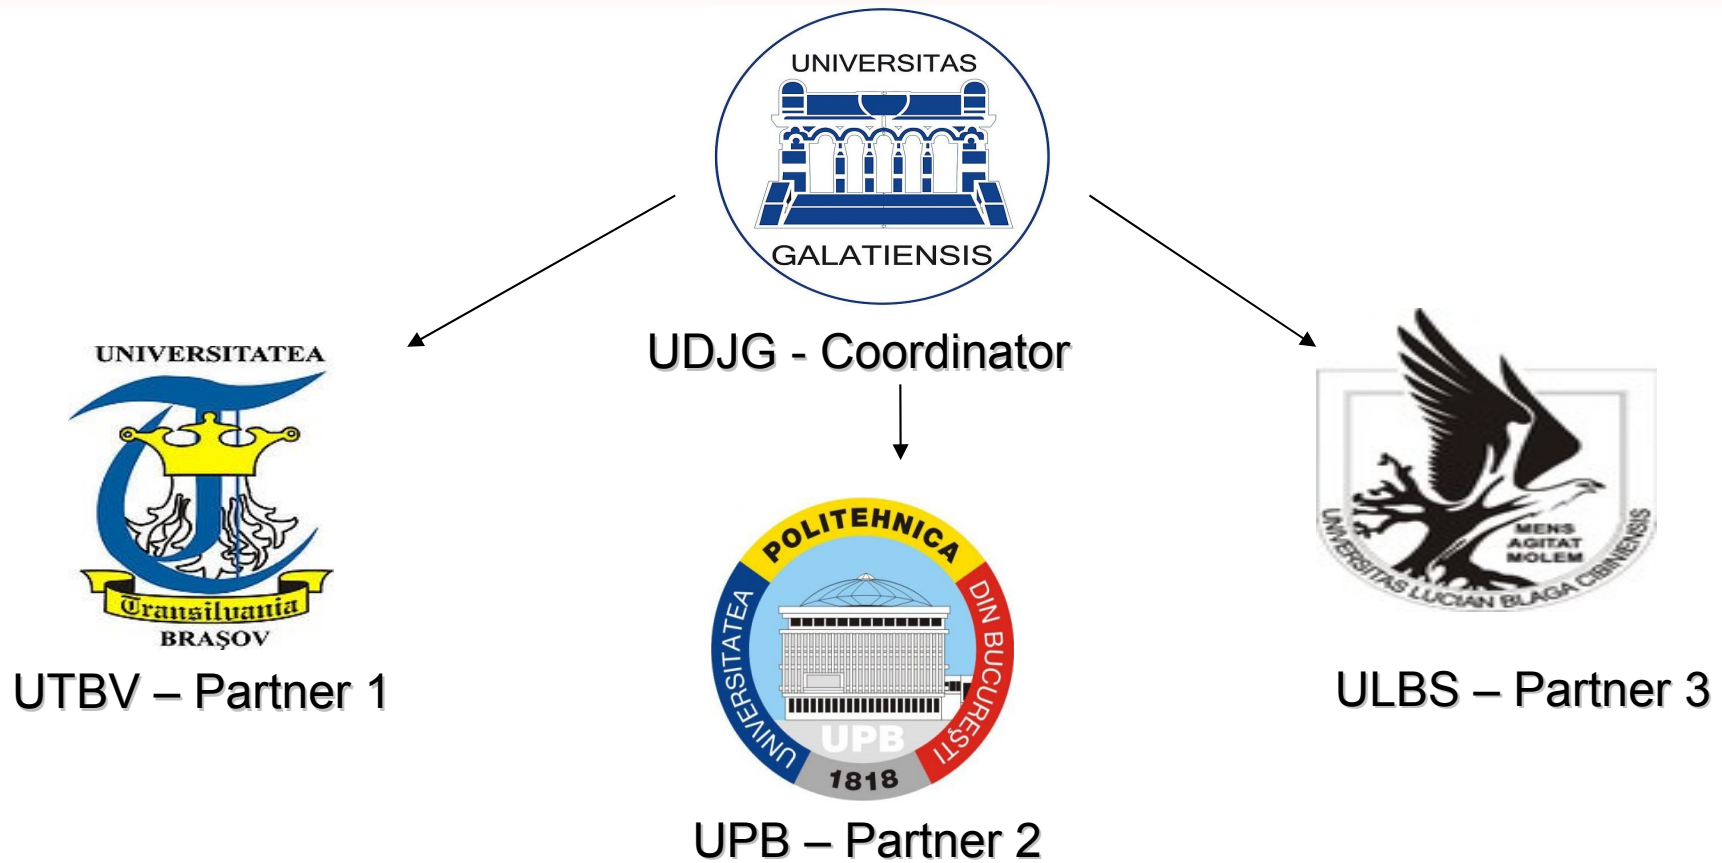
UNIVERSITAS
GALATIENSIS

UDJG - Coordinator

UNIVERSITATEA
Transilvania
BRAŞOV

UTBV – Partner 1

POLITEHNICA
UNIVERSITATEA
DIN BUCUREŞTI
UPB
1818

UPB – Partner 2

MENS
AGITAT
MOLEM
UNIVERSITAS LUCIAN BLAGA CIBINIENSIS

ULBS – Partner 3